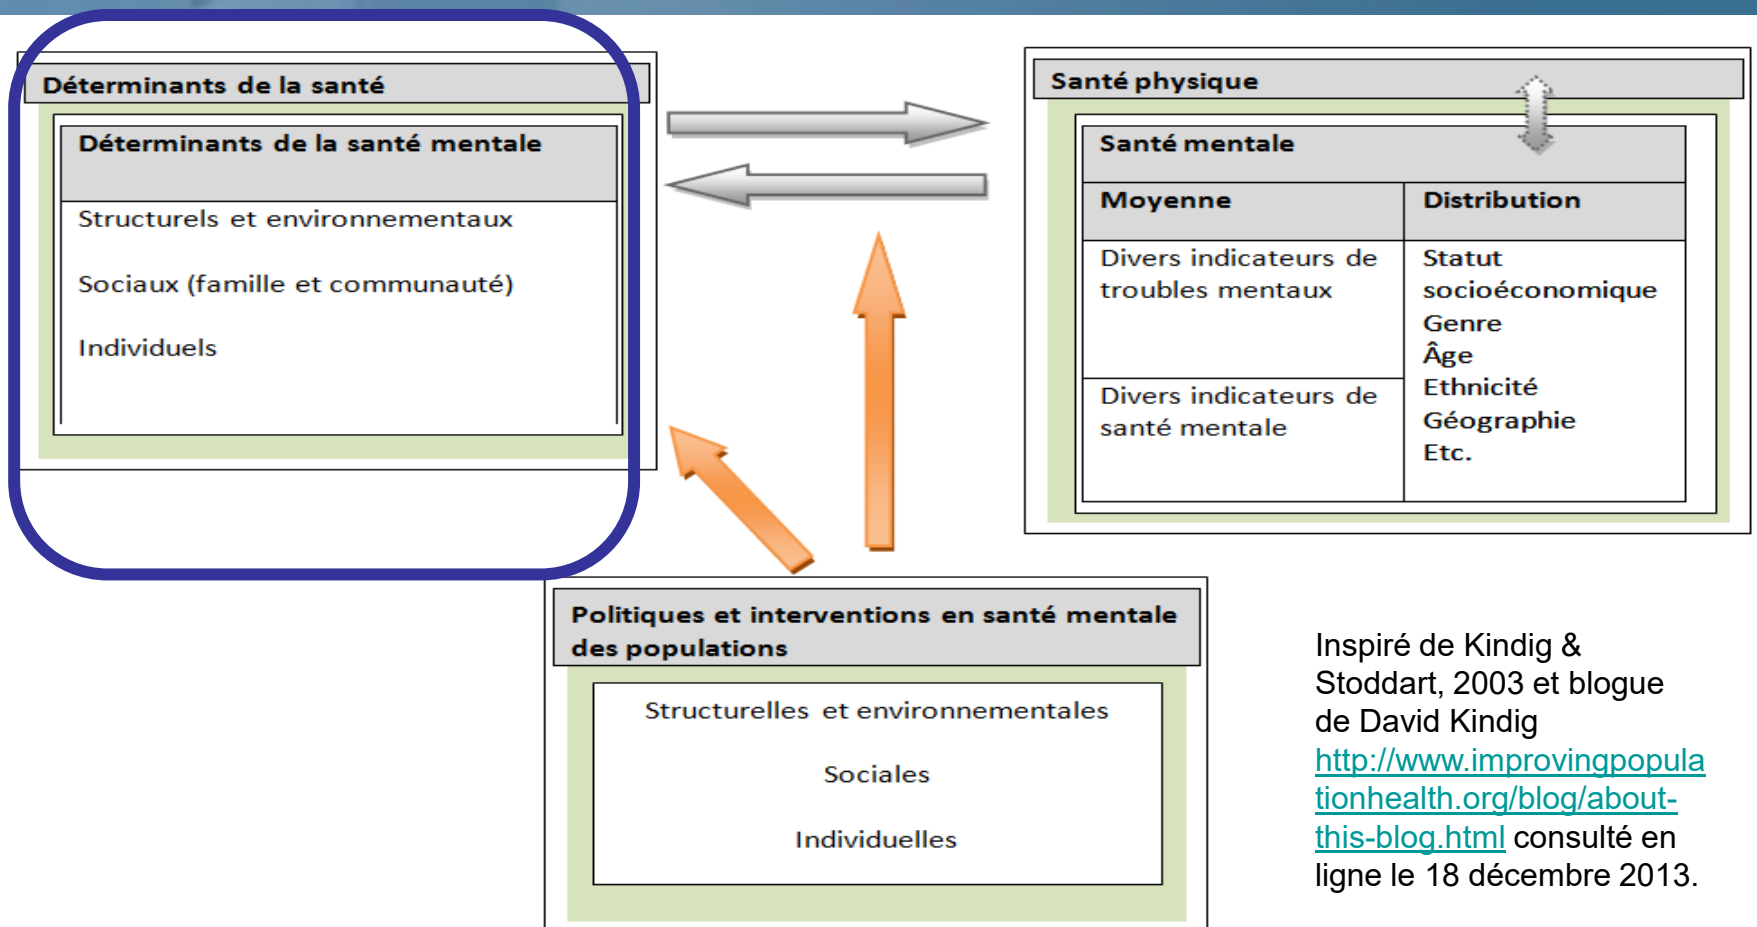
Déterminants de la santé

Déterminants de la santé mentale

Structurels et environnementaux

Sociaux (famille et communauté)

Individuels

Santé physique

Santé mentale

| Moyenne | Distribution |
|---|---|
| Divers indicateurs de troubles mentaux | Statut socioéconomique Genre Âge Ethnicité Géographie Etc. |
| Divers indicateurs de santé mentale | |

Politiques et interventions en santé mentale des populations

Structurelles et environnementales

Sociales

Individuelles

Inspiré de Kindig & Stoddart, 2003 et blogue de David Kindig http://www.improvingpopulationhealth.org/blog/about-this-blog.html consulté en ligne le 18 décembre 2013.